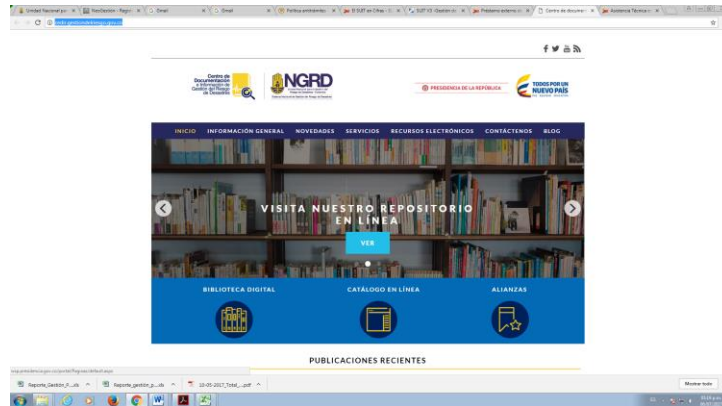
Unidad Nacional par | NovGestión - Regist | Gmail | Gmail | Política ambientales | El SUIT en Cifras | SUIT V3 - Gestión | Pràstamo externo | Centro de docume | Asistencia Técnica

NGRD

PRESIDENCIA DE LA REPÚBLICA

TODOS POR UN NUEVO PAÍS

INICIO INFORMACIÓN GENERAL NOVEDADES SERVICIOS RECURSOS ELECTRÓNICOS CONTÁCTENOS BLOG

VISITA NUESTRO REPOSITORIO EN LÍNEA

VER

BIBLIOTECA DIGITAL

CATÁLOGO EN LÍNEA

ALIANZAS

PUBLICACIONES RECIENTES

Reporte_Gestión_P....xls | Reporte_gestión_p....xls | 10-05-2017_Total_....pdf

Mostrar todo